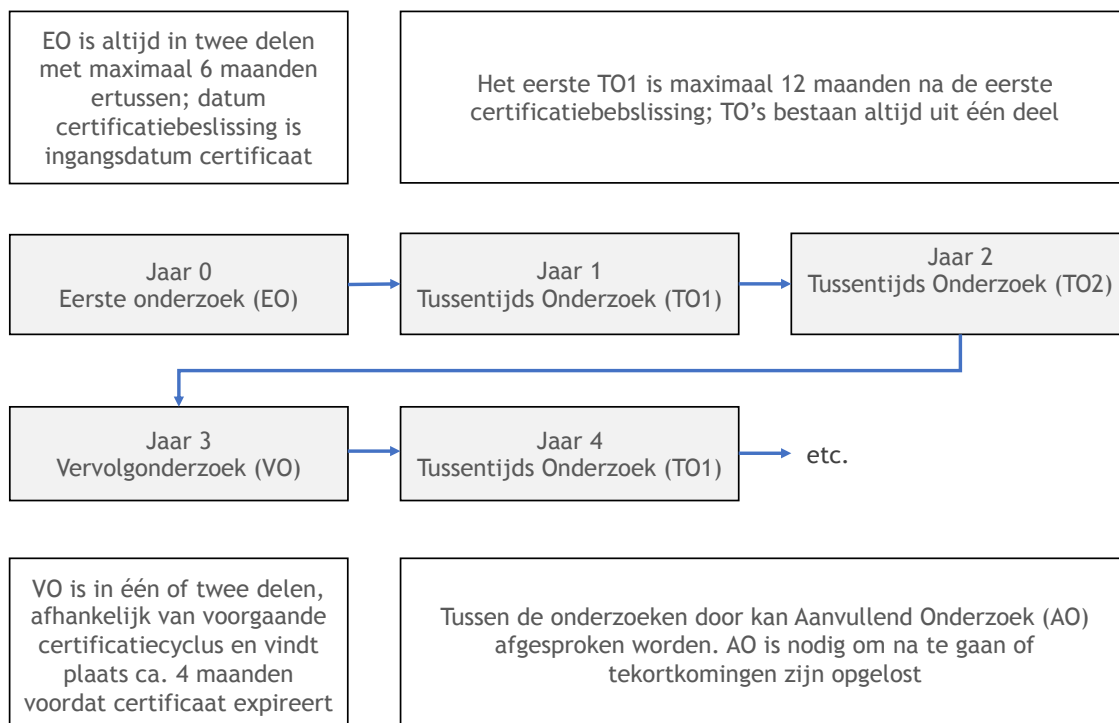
EO is altijd in twee delen met maximaal 6 maanden ertussen; datum certificatiebeslissing is ingangsdatum certificaat

Het eerste TO1 is maximaal 12 maanden na de eerste certificatiebebslissing; TO's bestaan altijd uit één deel

Jaar 0
Eerste onderzoek (EO)

Jaar 1
Tussentijds Onderzoek (TO1)

Jaar 2
Tussentijds Onderzoek (TO2)

Jaar 3
Vervolgonderzoek (VO)

Jaar 4
Tussentijds Onderzoek (TO1)

etc.

VO is in één of twee delen, afhankelijk van voorgaande certificatiecyclus en vindt plaats ca. 4 maanden voordat certificaat expireert

Tussen de onderzoeken door kan Aanvullend Onderzoek (AO) afgesproken worden. AO is nodig om na te gaan of tekortkomingen zijn opgelost